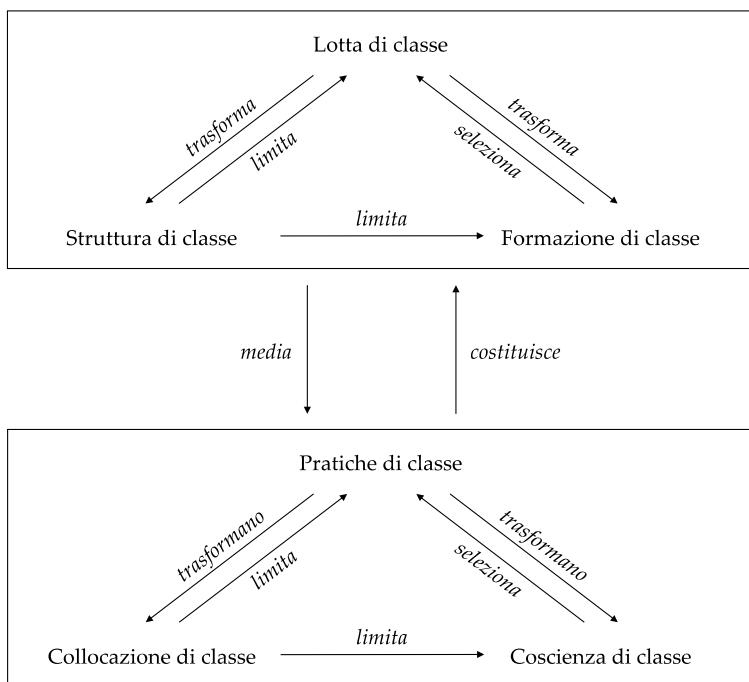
Lotta di classe

trasforma

limita

selezione

trasforma

Struttura di classe

limita

Formazione di classe

media

costituisce

Pratiche di classe

trasformano

limita

selezione

trasformano

Collocazione di classe

limita

Coscienza di classe